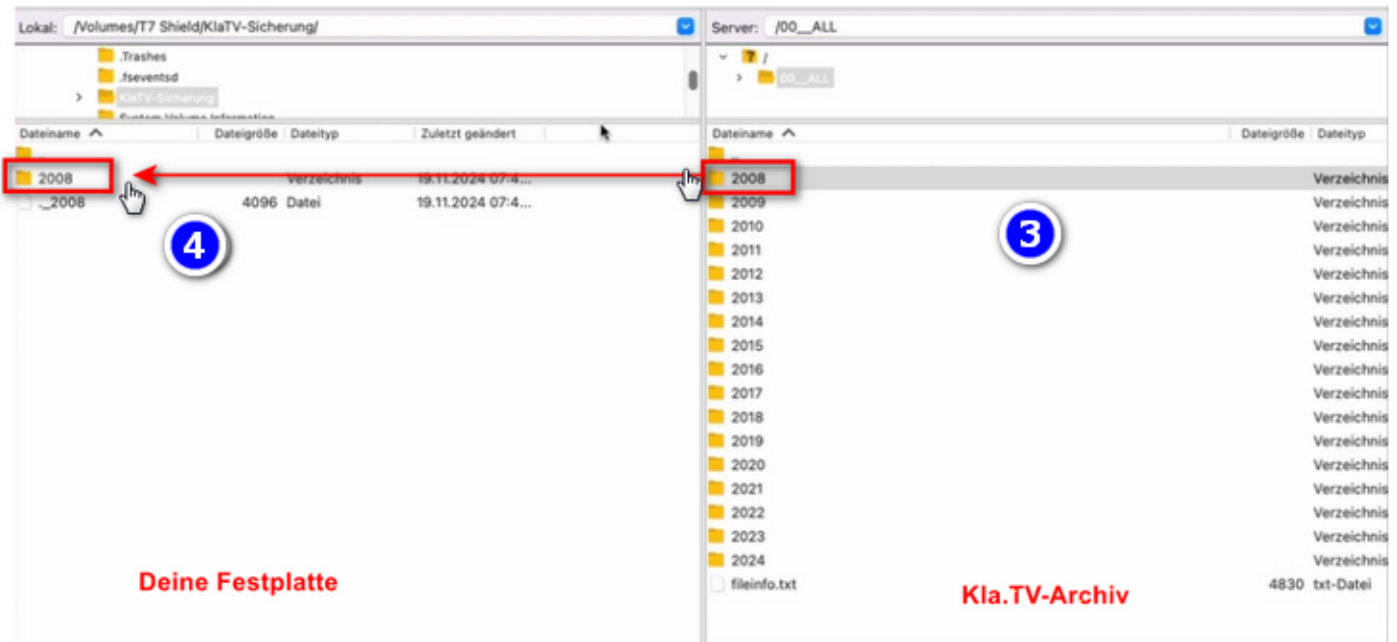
Lokal: /Volumes/T7 Shield/KlaTV-Sicherung/

.Trashes
.fseventsd
KlaTV-Sicherung
System Volume Information

| Dateiname | Dateigröße | Dateityp | Zuletzt geändert |
|---|---|---|---|
| .. | | | |
| 2008 | | Verzeichnis | 19.11.2024 07:4... |
| ._2008 | 4096 | Datei | 19.11.2024 07:4... |

4

Deine Festplatte

Server: /00__ALL

/
00__ALL

| Dateiname | Dateigröße | Dateityp |
|---|---|---|
| .. | | |
| 2008 | | Verzeichnis |
| 2009 | | Verzeichnis |
| 2010 | | Verzeichnis |
| 2011 | | Verzeichnis |
| 2012 | | Verzeichnis |
| 2013 | | Verzeichnis |
| 2014 | | Verzeichnis |
| 2015 | | Verzeichnis |
| 2016 | | Verzeichnis |
| 2017 | | Verzeichnis |
| 2018 | | Verzeichnis |
| 2019 | | Verzeichnis |
| 2020 | | Verzeichnis |
| 2021 | | Verzeichnis |
| 2022 | | Verzeichnis |
| 2023 | | Verzeichnis |
| 2024 | | Verzeichnis |
| fileinfo.txt | 4830 | txt-Datei |

3

Kla.TV-Archiv